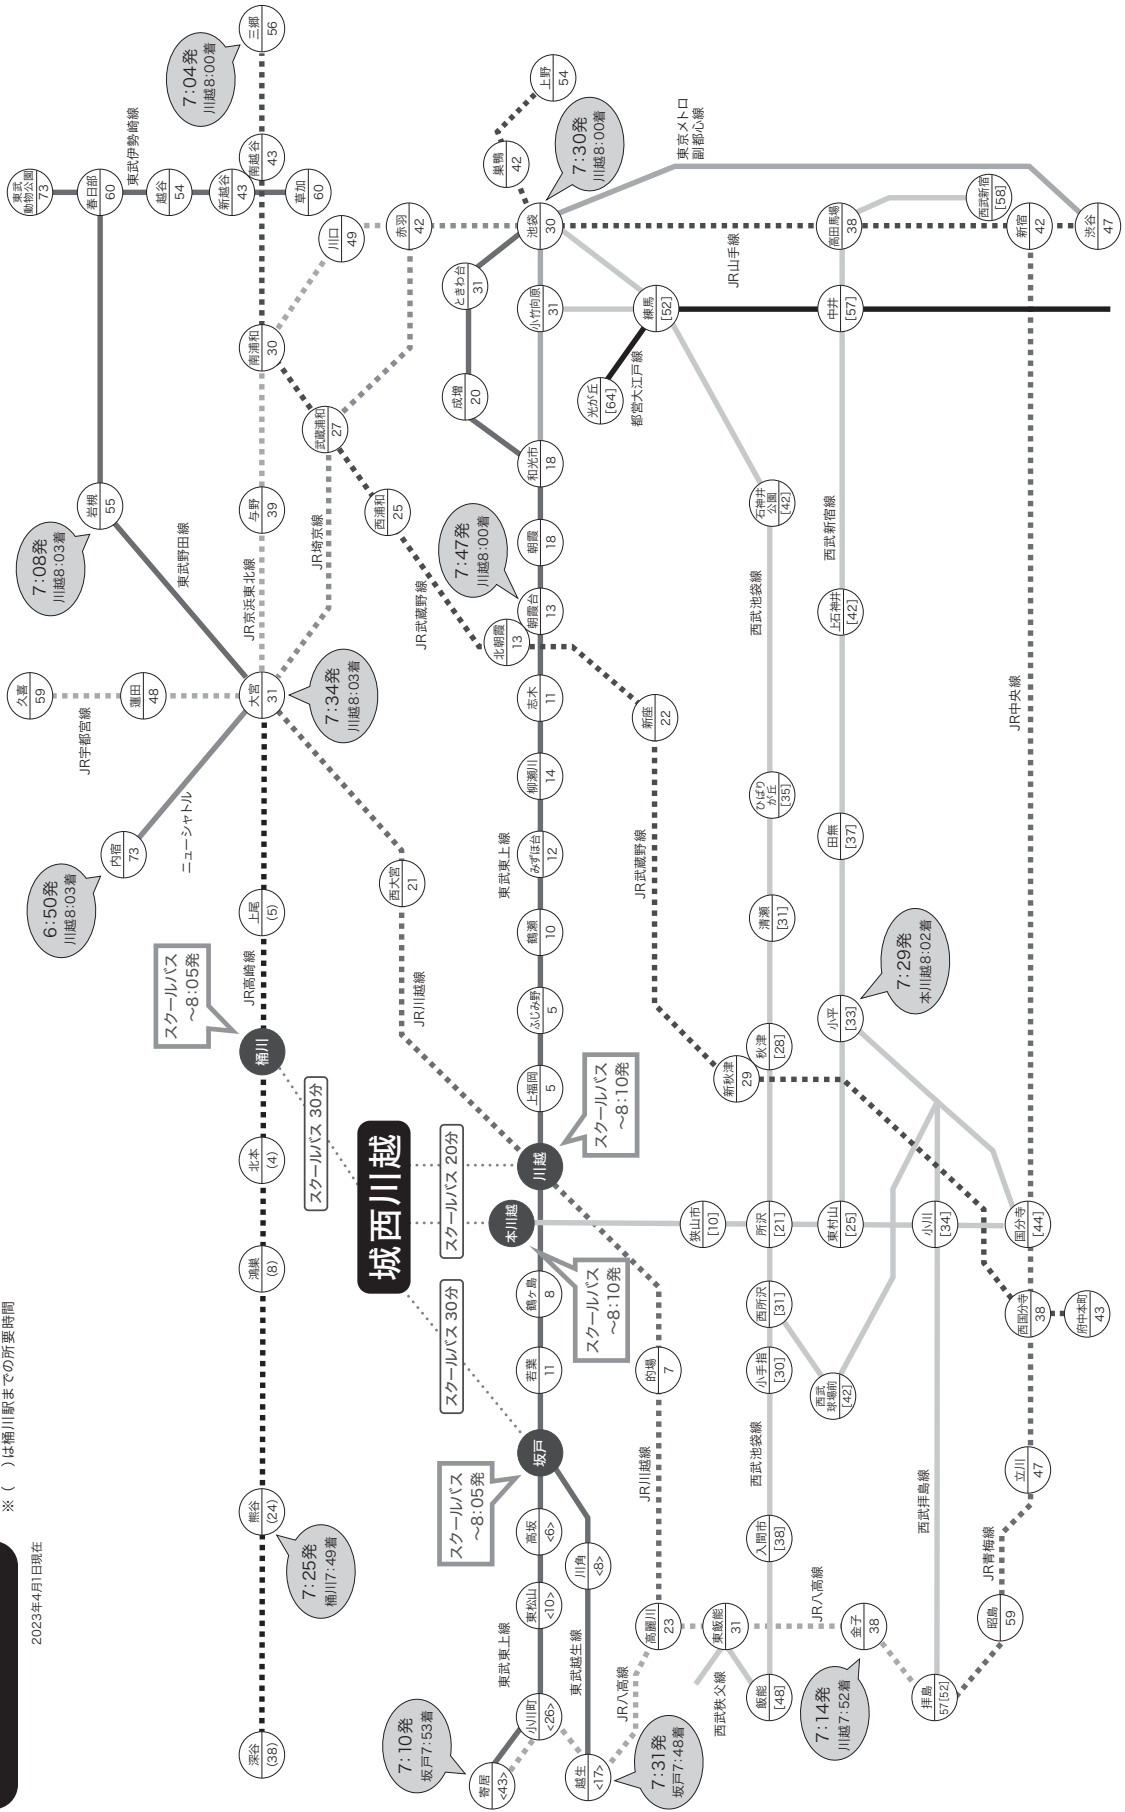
2023年4月1日現在

※（　）は桶川駅までの所要時間

城西川越

深谷 (38)
熊谷 (24)
7:25発 桶川7:49着
鴻巣 (8)
北本 (4)
桶川
スクールバス ~8:05発
スクールバス 30分
上尾 (5)
JR高崎線
大宮 31
7:34発 川越8:03着
6:50発 川越8:03着
内宿 73
ニューシャトル
JR宇都宮線
久喜 59
蓮田 48
7:08発 川越8:03着
岩槻 55
東武野田線
JR京浜東北線
与野 39
JR埼京線
春日部 60
東京動物公園 73
越谷 54
新越谷 43
南越谷 43
東武伊勢崎線
草加 60
三郷 56
7:04発 川越8:00着
南浦和 30
川口 49
武蔵浦和 27
赤羽 42
西浦和 25
JR武蔵野線
北朝霞 13
朝霞台 13
7:47発 川越8:00着
朝霞 18
和光市 18
成増 20
ときわ台 31
小竹向原 31
池袋 30
7:30発 川越8:00着
巣鴨 42
上野 54
東京メトロ副都心線
練馬 [52]
光が丘 [64]
都営大江戸線
JR山手線
高田馬場 38
西武新宿 [58]
新宿 42
渋谷 47
中井 [57]
石神井公園 [42]
西武新宿線
上石神井 [42]
西武池袋線
JR中央線
新座 22
志木 11
柳瀬川 14
みずほ台 12
東武東上線
鶴瀬 10
ふじみ野 5
上福岡 5
川越
スクールバス ~8:10発
スクールバス 20分
西大宮 21
JR川越線
JR武蔵野線
ひばりヶ丘 [35]
清瀬 [31]
田無 [37]
小平 [33]
7:29発 本川越8:02着
秋津 [28]
新秋津 29
本川越
スクールバス ~8:10発
狭山市 [10]
所沢 [21]
東村山 [25]
小川 [34]
国分寺 [44]
西国分寺 38
府中本町 43
鶴ヶ島 8
若葉 11
スクールバス 30分
坂戸
スクールバス ~8:05発
的場 7
西所沢 [31]
西武球場前 [42]
小手指 [30]
入間市 [38]
西武池袋線
JR川越線
西武拝島線
立川 47
JR青梅線
高坂 <6>
東松山 <10>
川角 <8>
東武越生線
東武東上線
小川町 <26>
寄居 <43>
7:10発 坂戸7:53着
越生 <17>
7:31発 坂戸7:48着
JR八高線
高麗川 23
東飯能 31
西武秩父線
飯能 [48]
JR八高線
金子 38
7:14発 川越7:52着
拝島 57[52]
昭島 59